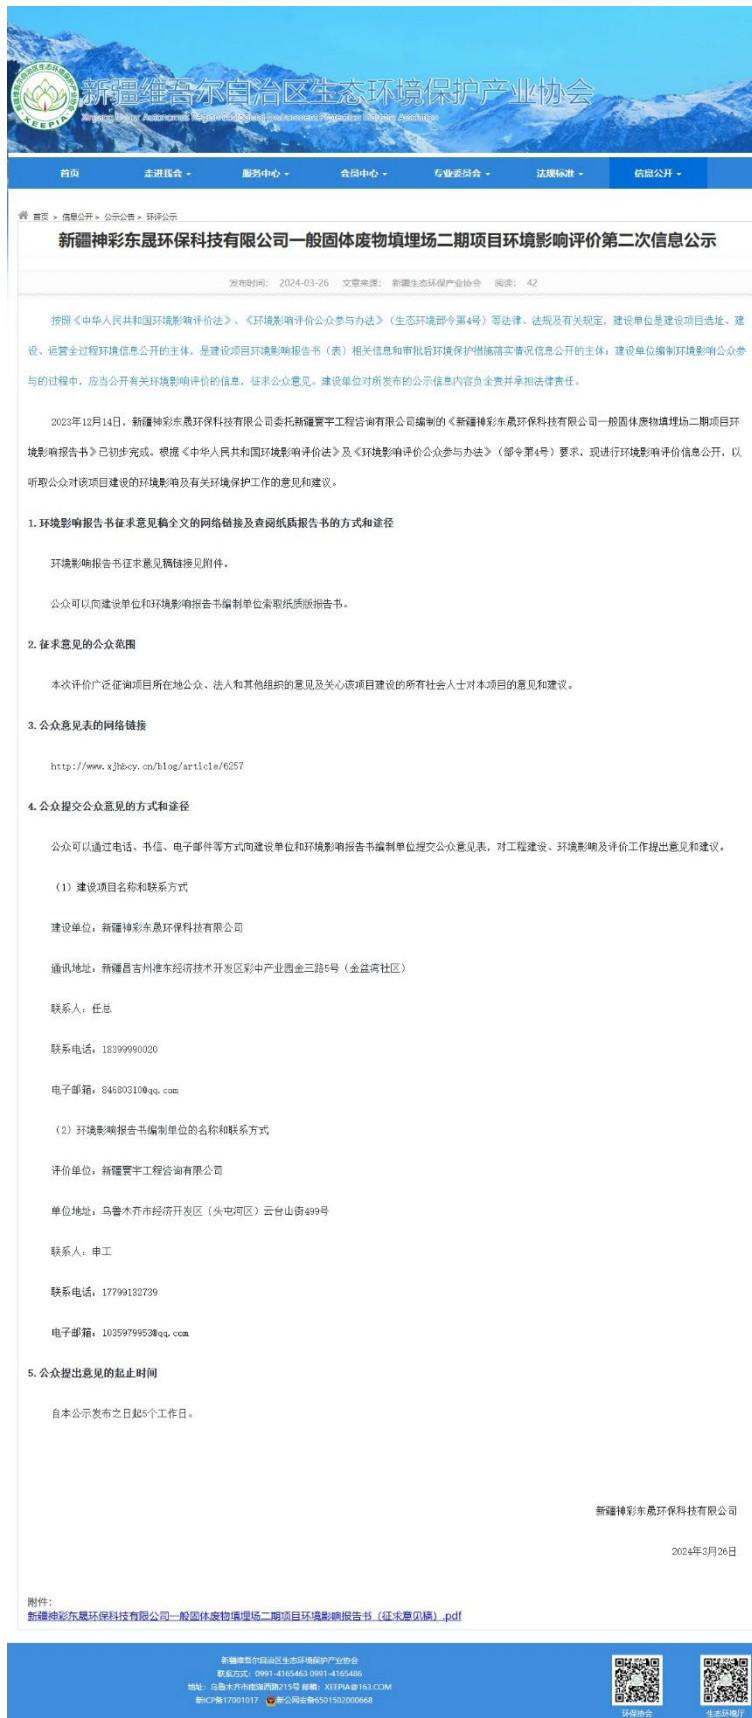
新疆维吾尔自治区生态环境保护产业协会

XEEPIA

Xinjiang Uygur Autonomous Region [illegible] Environment Protection Industry Association

首页 走进协会 服务中心 会员中心 专业委员会 法规标准 信息公开

首页 > 信息公开 > 公示公告 > 环评公示

新疆神彩东晟环保科技有限公司一般固体废物填埋场二期项目环境影响评价第二次信息公示

发布时间: 2024-03-26 文章来源: 新疆生态环保产业协会 阅读: 42

按照《中华人民共和国环境影响评价法》、《环境影响评价公众参与办法》（生态环境部令第4号）等法律、法规及有关规定，建设单位是建设项目选址、建设、运营全过程环境信息公开的主体，是建设项目环境影响报告书（表）相关信息和审批后环境保护措施落实情况信息公开的主体；建设单位编制环境影响公众参与的过程中，应当公开有关环境影响评价的信息，征求公众意见。建设单位对所发布的公示信息内容负全责并承担法律责任。

2023年12月14日，新疆神彩东晟环保科技有限公司委托新疆寰宇工程咨询有限公司编制的《新疆神彩东晟环保科技有限公司一般固体废物填埋场二期项目环境影响报告书》已初步完成。根据《中华人民共和国环境影响评价法》及《环境影响评价公众参与办法》（部令第4号）要求，现进行环境影响评价信息公开，以听取公众对该项目建设的环境影响及有关环境保护工作的意见和建议。

1. 环境影响报告书征求意见稿全文的网络链接及查阅纸质报告书的方式和途径

环境影响报告书征求意见稿链接见附件。

公众可以向建设单位和环境影响报告书编制单位索取纸质版报告书。

2. 征求意见的公众范围

本次评价广泛征询项目所在地公众、法人和其他组织的意见及关心该项目建设的所有社会人士对本项目的意见和建议。

3. 公众意见表的网络链接

http://www.xjhbcy.cn/blog/article/6257

4. 公众提交公众意见的方式和途径

公众可以通过电话、书信、电子邮件等方式向建设单位和环境影响报告书编制单位提交公众意见表，对工程建设、环境影响及评价工作提出意见和建议。

（1）建设项目名称和联系方式

建设单位：新疆神彩东晟环保科技有限公司

通讯地址：新疆昌吉州准东经济技术开发区彩中产业园金三路5号（金盆湾社区）

联系人：任总

联系电话：18399990020

电子邮箱：846803100@qq.com

（2）环境影响报告书编制单位的名称和联系方式

评价单位：新疆寰宇工程咨询有限公司

单位地址：乌鲁木齐市经济开发区（头屯河区）云台山街499号

联系人：申工

联系电话：17799132739

电子邮箱：1035979953@qq.com

5. 公众提出意见的起止时间

自本公示发布之日起5个工作日。

新疆神彩东晟环保科技有限公司

2024年3月26日

附件:
新疆神彩东晟环保科技有限公司一般固体废物填埋场二期项目环境影响报告书（征求意见稿）.pdf

新疆维吾尔自治区生态环境保护产业协会
联系方式: 0991-4165463 0991-4165486
地址: 乌鲁木齐市南湖西路215号 邮箱: XEEPIA@163.COM
新ICP备17001017 新公网安备65015020000668

环保协会 生态环境厅